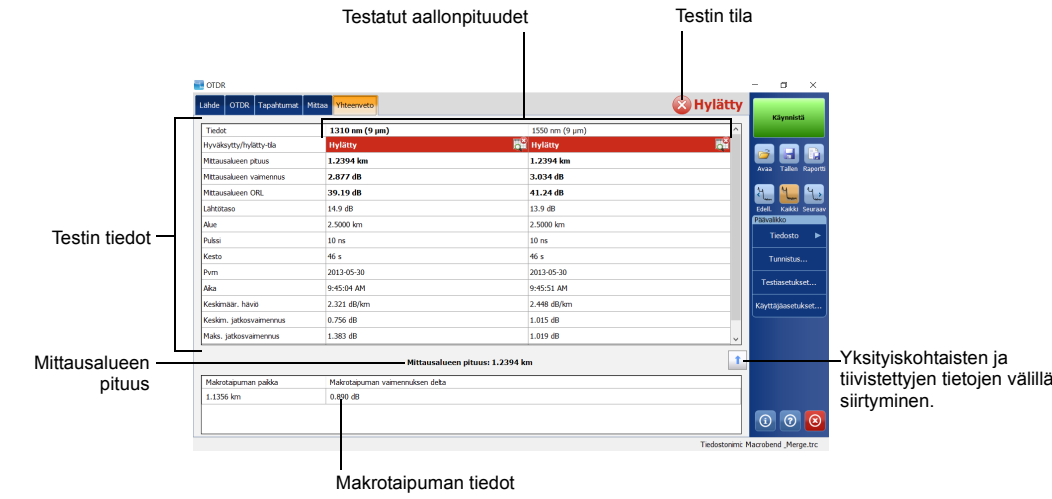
Testatut aallonpituudet

Testin tila

OTDR

Lähde OTDR Tapahtumat Mittaa Yhteenveto

Hylätty

| Tiedot | 1310 nm (9 µm) | 1550 nm (9 µm) |
|---|---|---|
| Hyväksytty/hylätty-tila | Hylätty | Hylätty |
| Mittausalueen pituus | 1.2394 km | 1.2394 km |
| Mittausalueen vaimennus | 2.877 dB | 3.034 dB |
| Mittausalueen ORL | 39.19 dB | 41.24 dB |
| Lähtötaso | 14.9 dB | 13.9 dB |
| Alue | 2.5000 km | 2.5000 km |
| Pulssi | 10 ns | 10 ns |
| Kesto | 46 s | 46 s |
| Pvm | 2013-05-30 | 2013-05-30 |
| Aika | 9:45:04 AM | 9:45:51 AM |
| Keskimäär. häviö | 2.321 dB/km | 2.448 dB/km |
| Keskim. jatkosvaimennus | 0.756 dB | 1.015 dB |
| Maks. jatkosvaimennus | 1.383 dB | 1.019 dB |

Testin tiedot

Mittausalueen pituus

Mittausalueen pituus: 1.2394 km

| Makrotaipuman paikka | Makrotaipuman vaimennuksen delta |
|---|---|
| 1.1356 km | 0.890 dB |

Tiedostonimi: Macrobend _Merge.trc

Käynnistä

Avaa Tallen Raportti

Edell. Kaikki Seuraav

Päävalikko

Tiedosto

Tunnistus...

Testiasetukset...

Käyttäjäasetukset...

Yksityiskohtaisten ja tiivistettyjen tietojen välillä siirtyminen.

Makrotaipuman tiedot